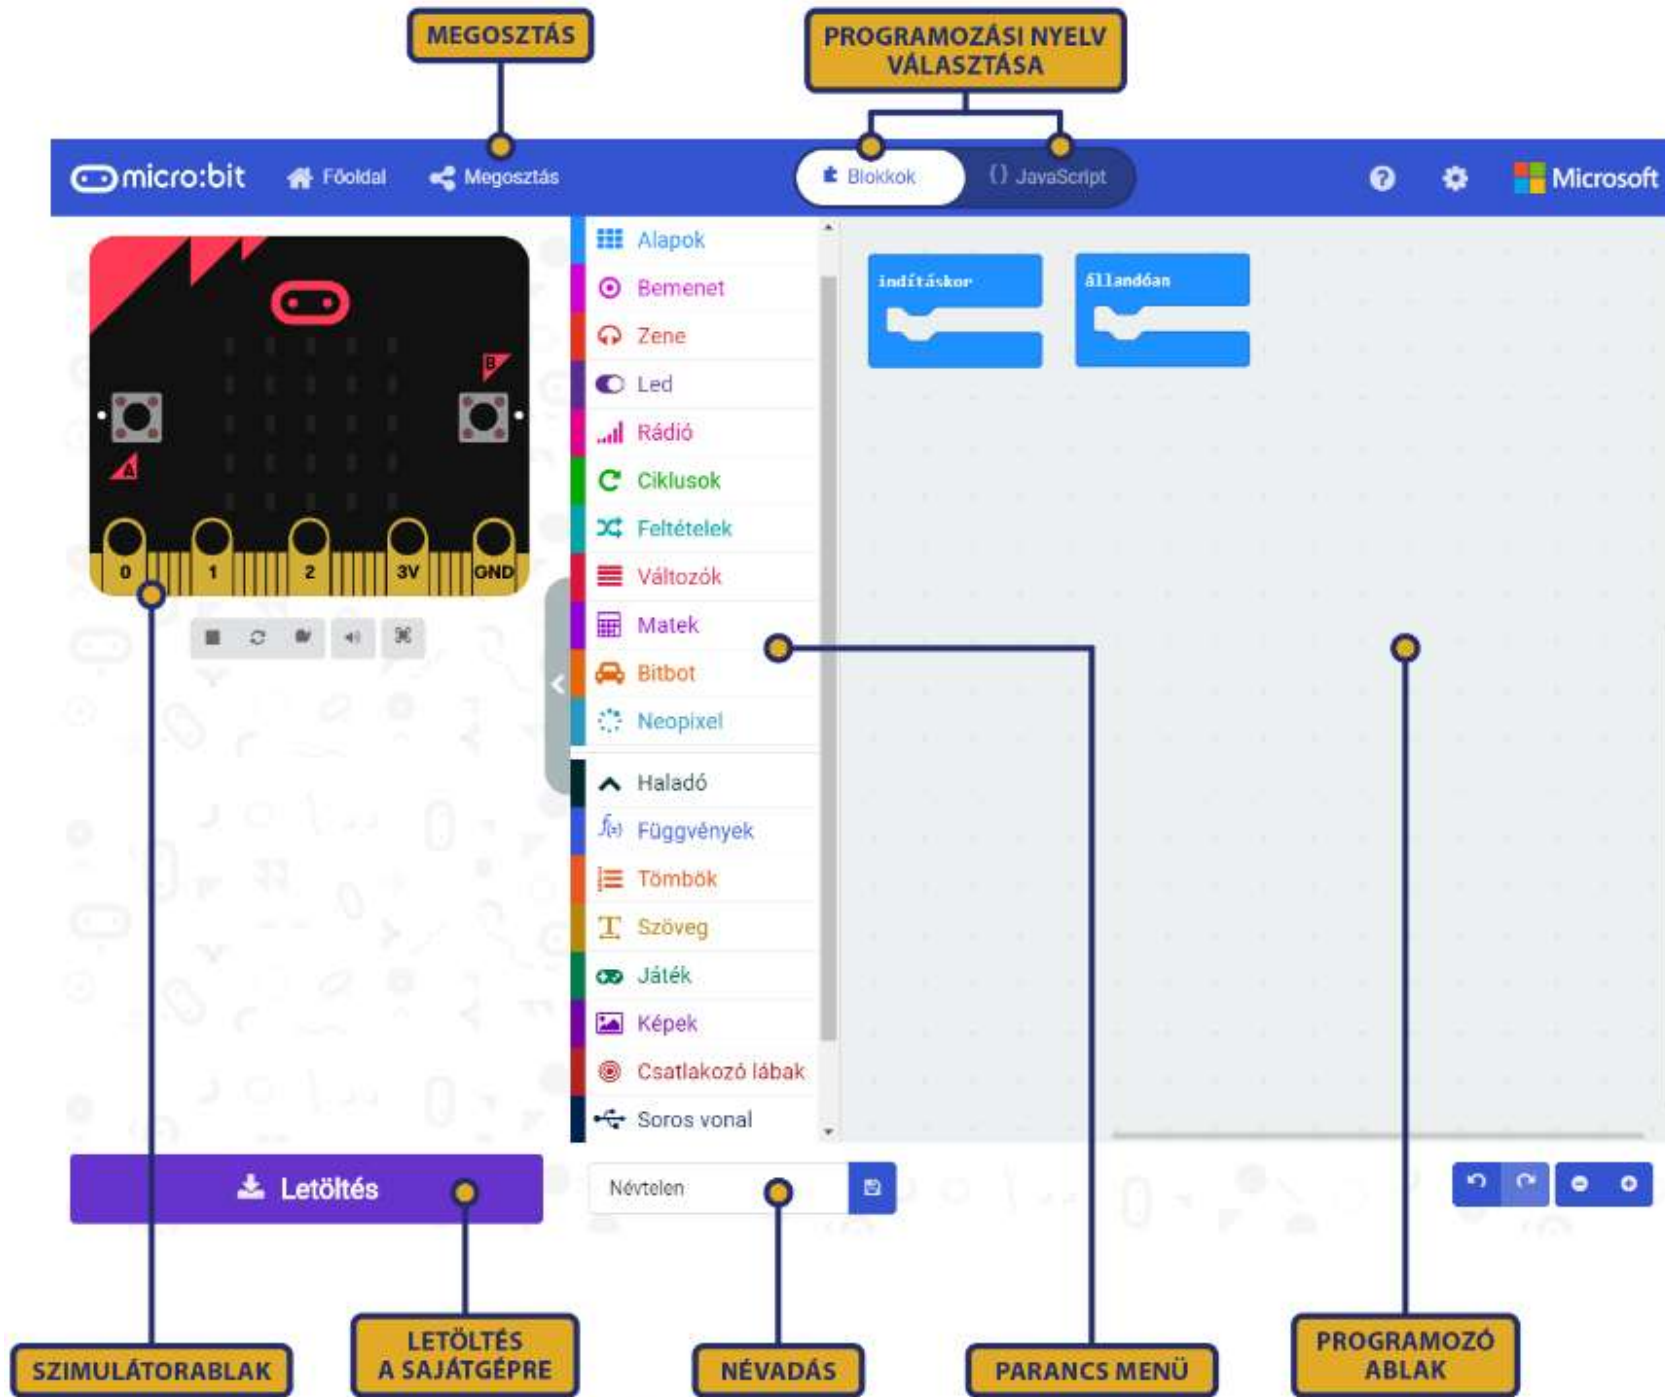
MEGOSZTÁS

PROGRAMOZÁSI NYELV VÁLASZTÁSA

micro:bit Főoldal Megosztás Blokkok JavaScript Microsoft

B
A
0 1 2 3V GND

Alapok
Bemenet
Zene
Led
Rádió
Ciklusok
Feltételek
Változók
Matek
Bitbot
Neopixel
Haladó
Függvények
Tömbök
Szöveg
Játék
Képek
Csatlakozó lábak
Soros vonal

indításkor
állandóan

Letöltés

Névtelen

SZIMULÁTORABLAK

LETÖLTÉS A SAJÁTGÉPRE

NÉVADÁS

PARANCS MENÜ

PROGRAMOZÓ ABLAK